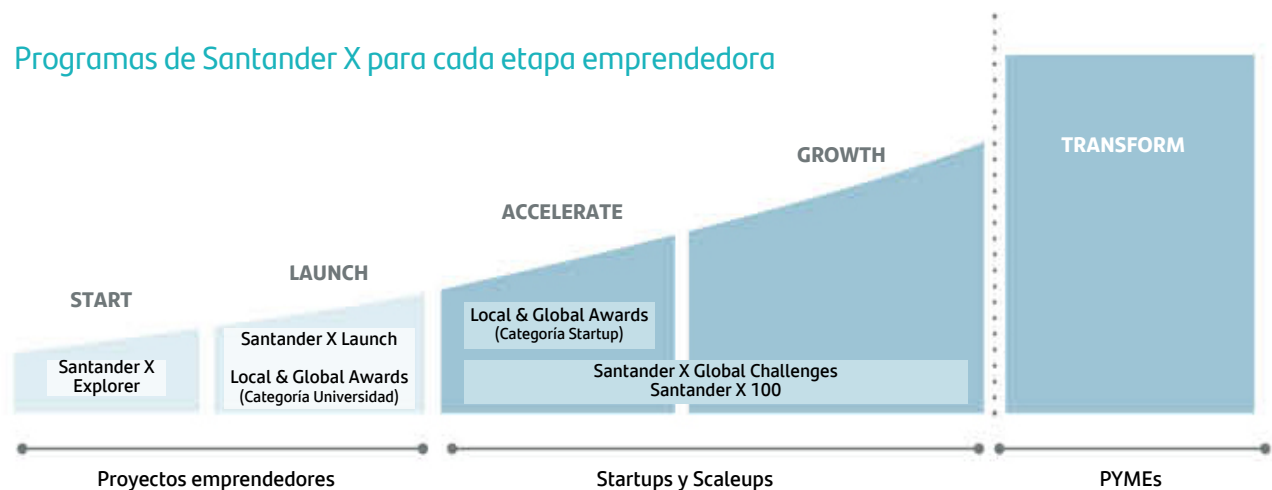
Programas de Santander X para cada etapa emprendedora

START

Santander X Explorer

LAUNCH

Santander X Launch

Local & Global Awards (Categoría Universidad)

ACCELERATE

Local & Global Awards (Categoría Startup)

GROWTH

Santander X Global Challenges
Santander X 100

TRANSFORM

Proyectos emprendedores

Startups y Scaleups

PYMEs